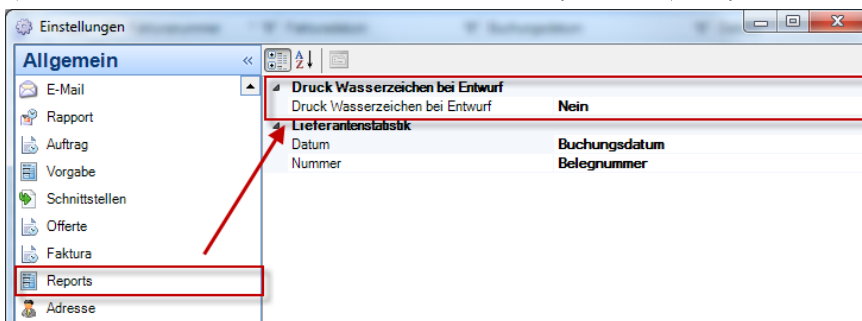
Einstellungen

Allgemein «

E-Mail
Rapport
Auftrag
Vorgabe
Schnittstellen
Offerte
Faktura
Reports
Adresse

Druck Wasserzeichen bei Entwurf

| Druck Wasserzeichen bei Entwurf | Nein |
|---|---|

Lieferantenstatistik

| Datum | Buchungsdatum |
|---|---|
| Nummer | Belegnummer |